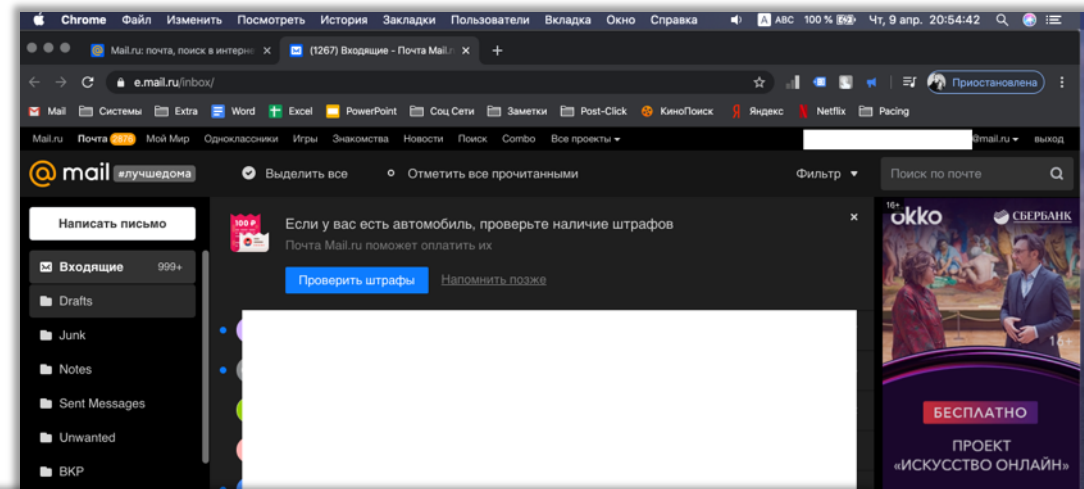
Chrome Файл Изменить Посмотреть История Закладки Пользователи Вкладка Окно Справка ABC 100 % Чт, 9 апр. 20:54:42

Mail.ru: почта, поиск в интерне × (1267) Входящие - Почта Mail.r × +

e.mail.ru/inbox/

Приостановлена

Mail Системы Extra Word Excel PowerPoint Соц Сети Заметки Post-Click КиноПоиск Яндекс Netflix Pacing

Mail.ru Почта 2876 Мой Мир Одноклассники Игры Знакомства Новости Поиск Combo Все проекты @mail.ru выход

@mail #лучшедома Выделить все Отметить все прочитанными Фильтр Поиск по почте

Написать письмо

Входящие 999+

Drafts

Junk

Notes

Sent Messages

Unwanted

BKP

100 ₽

Если у вас есть автомобиль, проверьте наличие штрафов

Почта Mail.ru поможет оплатить их

Проверить штрафы Напомнить позже

16+ okko СБЕРБАНК

16+

БЕСПЛАТНО

ПРОЕКТ «ИСКУССТВО ОНЛАЙН»